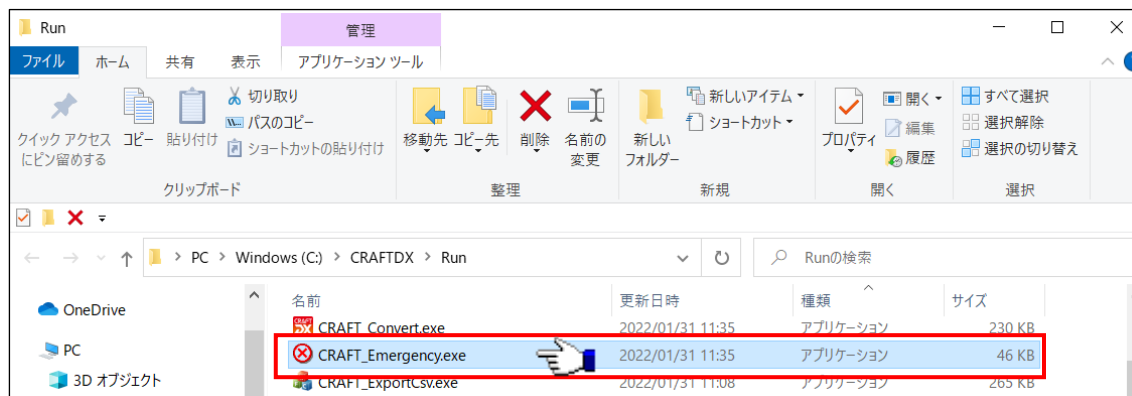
Run

管理

ファイル ホーム 共有 表示 アプリケーション ツール

クイック アクセスにピン留めする コピー 貼り付け 切り取り パスのコピー ショートカットの貼り付け
クリップボード

移動先 コピー先 削除 名前の変更
整理

新しいフォルダー 新しいアイテム ショートカット
新規

プロパティ 開く 編集 履歴
開く

すべて選択 選択解除 選択の切り替え
選択

PC > Windows (C:) > CRAFTDX > Run

Runの検索

OneDrive
PC
3D オブジェクト

| 名前 | 更新日時 | 種類 | サイズ |
|---|---|---|---|
| CRAFT_Convert.exe | 2022/01/31 11:35 | アプリケーション | 230 KB |
| CRAFT_Emergency.exe | 2022/01/31 11:35 | アプリケーション | 46 KB |
| CRAFT_ExportCsv.exe | 2022/01/31 11:08 | アプリケーション | 265 KB |